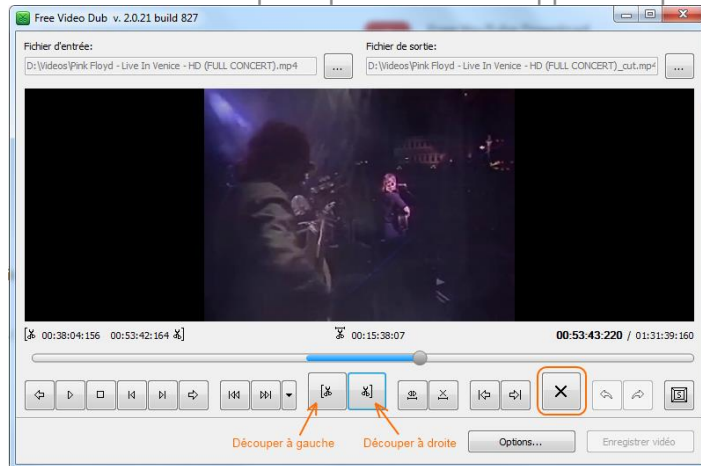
Free Video Dub v. 2.0.21 build 827

Fichier d'entrée:
D:\Videos\Pink Floyd - Live In Venice - HD (FULL CONCERT).mp4
...

Fichier de sortie:
D:\Videos\Pink Floyd - Live In Venice - HD (FULL CONCERT)_cut.mp4
...

[ 00:38:04:156 00:53:42:164 ]
00:15:38:07
00:53:43:220 / 01:31:39:160

Découper à gauche
Découper à droite
Options...
Enregistrer vidéo